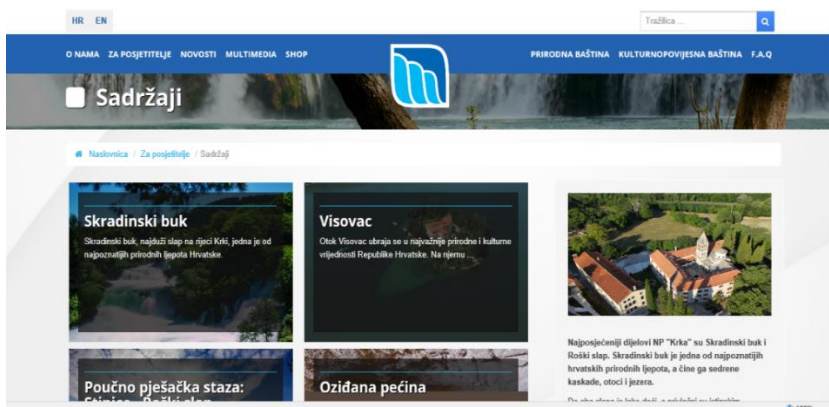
HR EN

Tražilica ...

O NAMA ZA POSJETITELJE NOVOSTI MULTIMEDIA SHOP

PRIRODNA BAŠTINA KULTURNOPOVIJESNA BAŠTINA F.A.Q

Sadržaji

Naslovnica / Za posjetitelje / Sadržaji

Skradinski buk

Skradinski buk, najduži slap na rijeci Krki, jedna je od najpoznatijih prirodnih ljepota Hrvatske.

Visovac

Otok Visovac ubraja se u najvažnije prirodne i kulturne vrijednosti Republike Hrvatske. Na njemu ...

Najposjećeniji dijelovi NP "Krka" su Skradinski buk i Roški slap. Skradinski buk je jedna od najpoznatijih hrvatskih prirodnih ljepota, a čine ga sedrene kaskade, otoci i jezera.

Poučno pješačka staza: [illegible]

Oziđana pećina

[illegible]